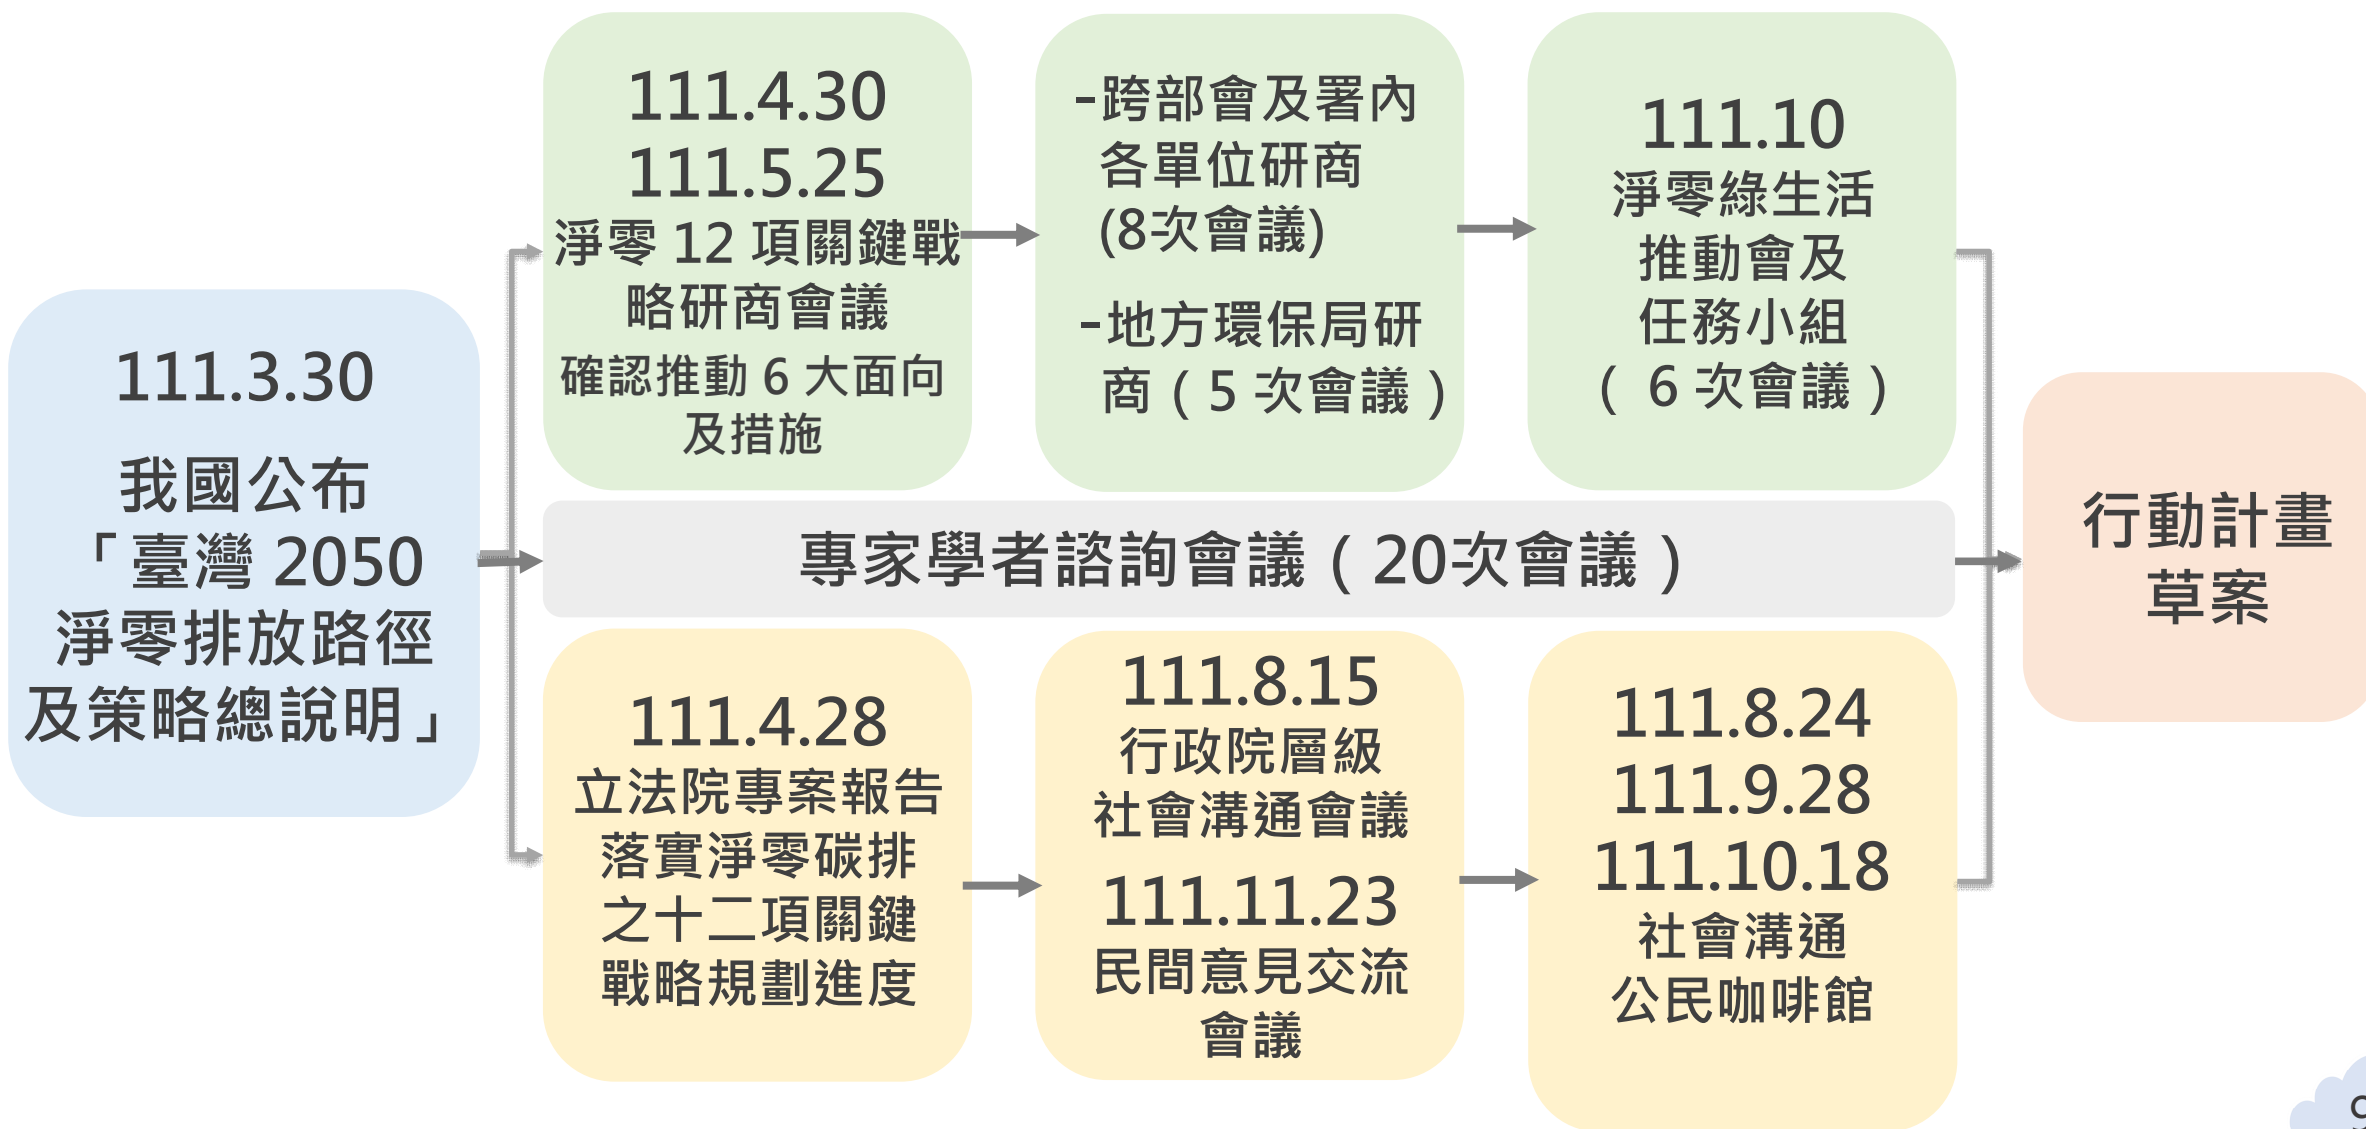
111.3.30
我國公布
「臺灣 2050
淨零排放路徑
及策略總說明」

111.4.30
111.5.25
淨零 12 項關鍵戰略研商會議
確認推動 6 大面向及措施

-跨部會及署內各單位研商
(8次會議)
-地方環保局研商 ( 5 次會議 )

111.10
淨零綠生活推動會及任務小組
( 6 次會議 )

專家學者諮詢會議 ( 20次會議 )

111.4.28
立法院專案報告
落實淨零碳排之十二項關鍵戰略規劃進度

111.8.15
行政院層級
社會溝通會議
111.11.23
民間意見交流會議

111.8.24
111.9.28
111.10.18
社會溝通
公民咖啡館

行動計畫
草案